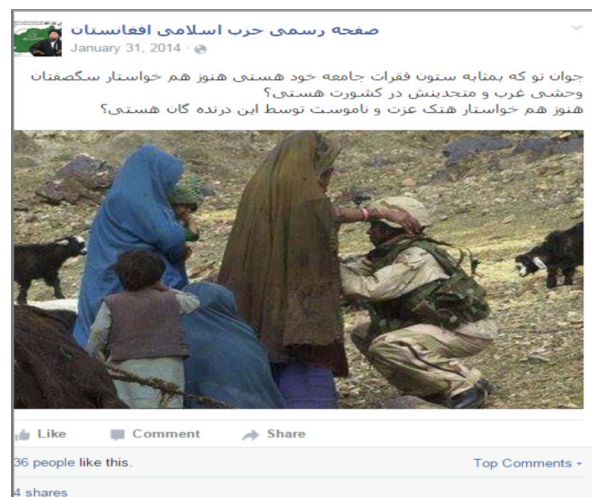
صفحه رسمی حزب اسلامی افغانستان
January 31, 2014 ·

جوان تو که بمثابه ستون فقرات جامعه خود هستی هنوز هم خواستار سگصفتان وحشی غرب و متحدینش در کشورت هستی؟
هنوز هم خواستار هتک عزت و ناموست توسط این درنده گان هستی؟

Like Comment Share

36 people like this.

Top Comments ▾

4 shares